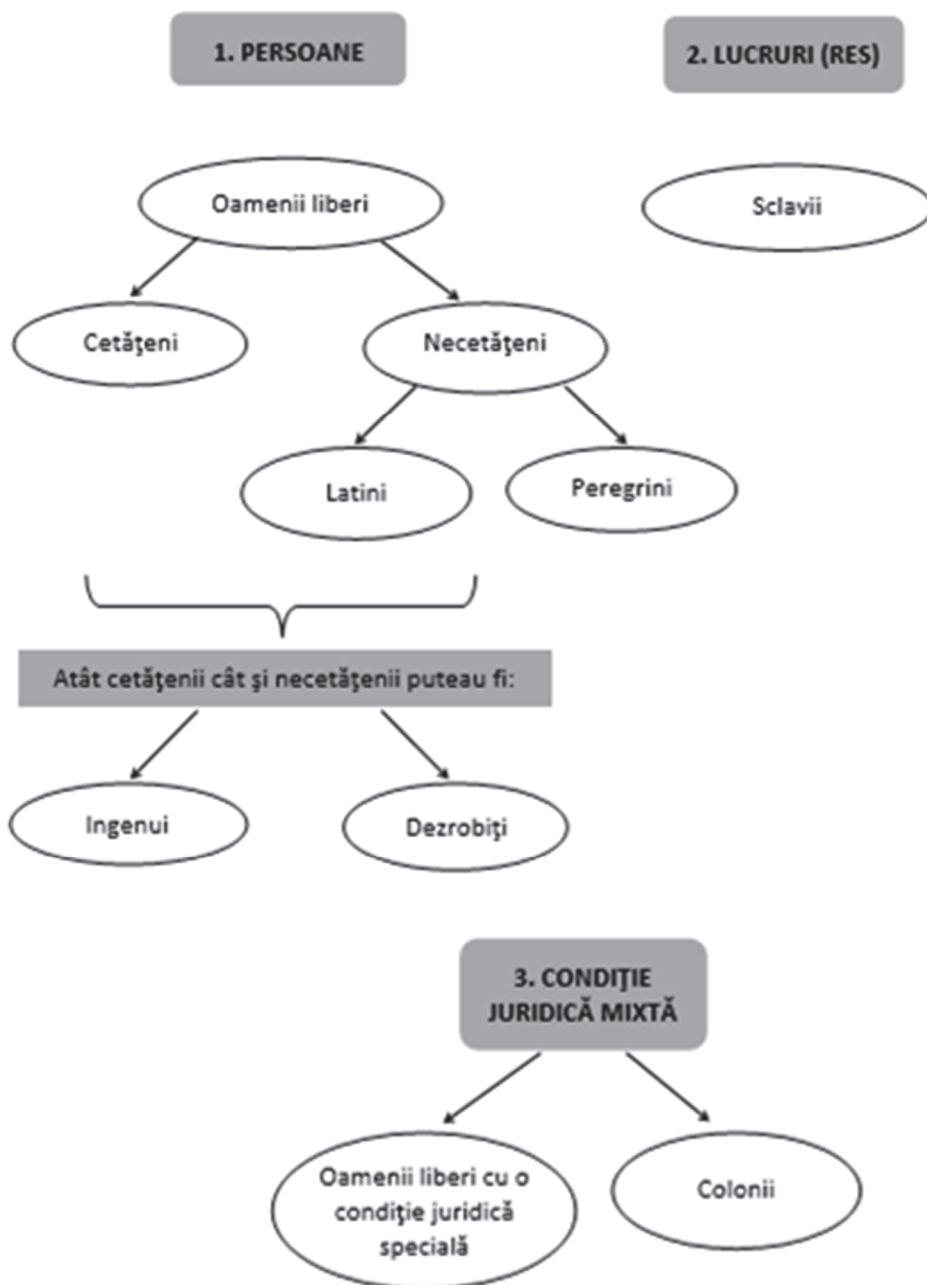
1. PERSOANE

2. LUCRURI (RES)

Oamenii liberi

Sclavii

Cetăţeni

Necetăţeni

Latini

Peregrini

Atât cetăţenii cât şi necetăţenii puteau fi:

Ingenui

Dezrobiţi

3. CONDIŢIE JURIDICĂ MIXTĂ

Oamenii liberi cu o condiţie juridică specială

Colonii